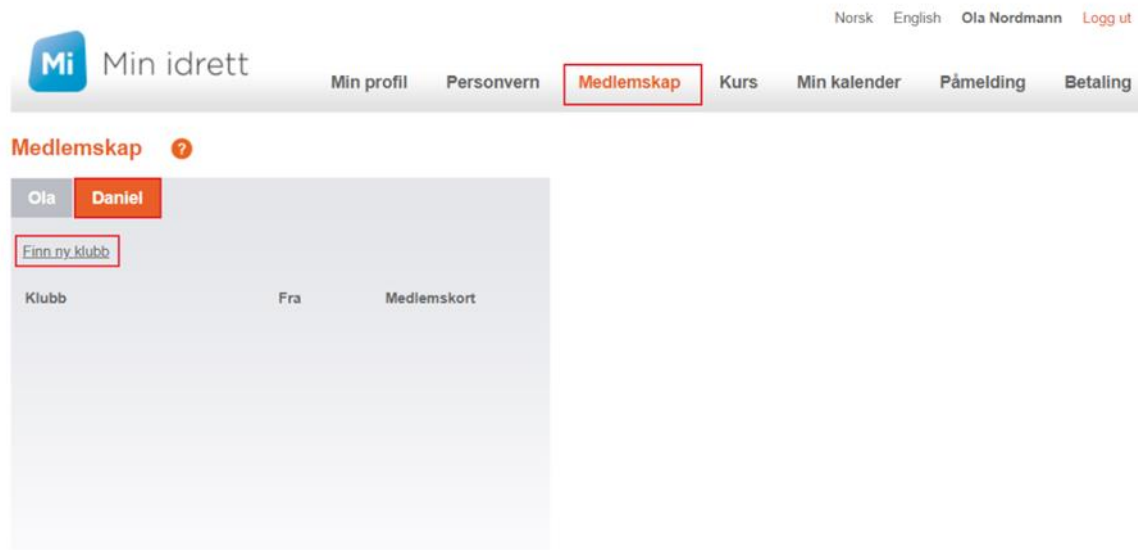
Norsk English Ola Nordmann Logg ut

Mi Min idrett

Min profil Personvern Medlemskap Kurs Min kalender Påmelding Betaling

Medlemskap ?

Ola Daniel

Finn ny klubb

| Klubb | Fra | Medlemskort |
|---|---|---|